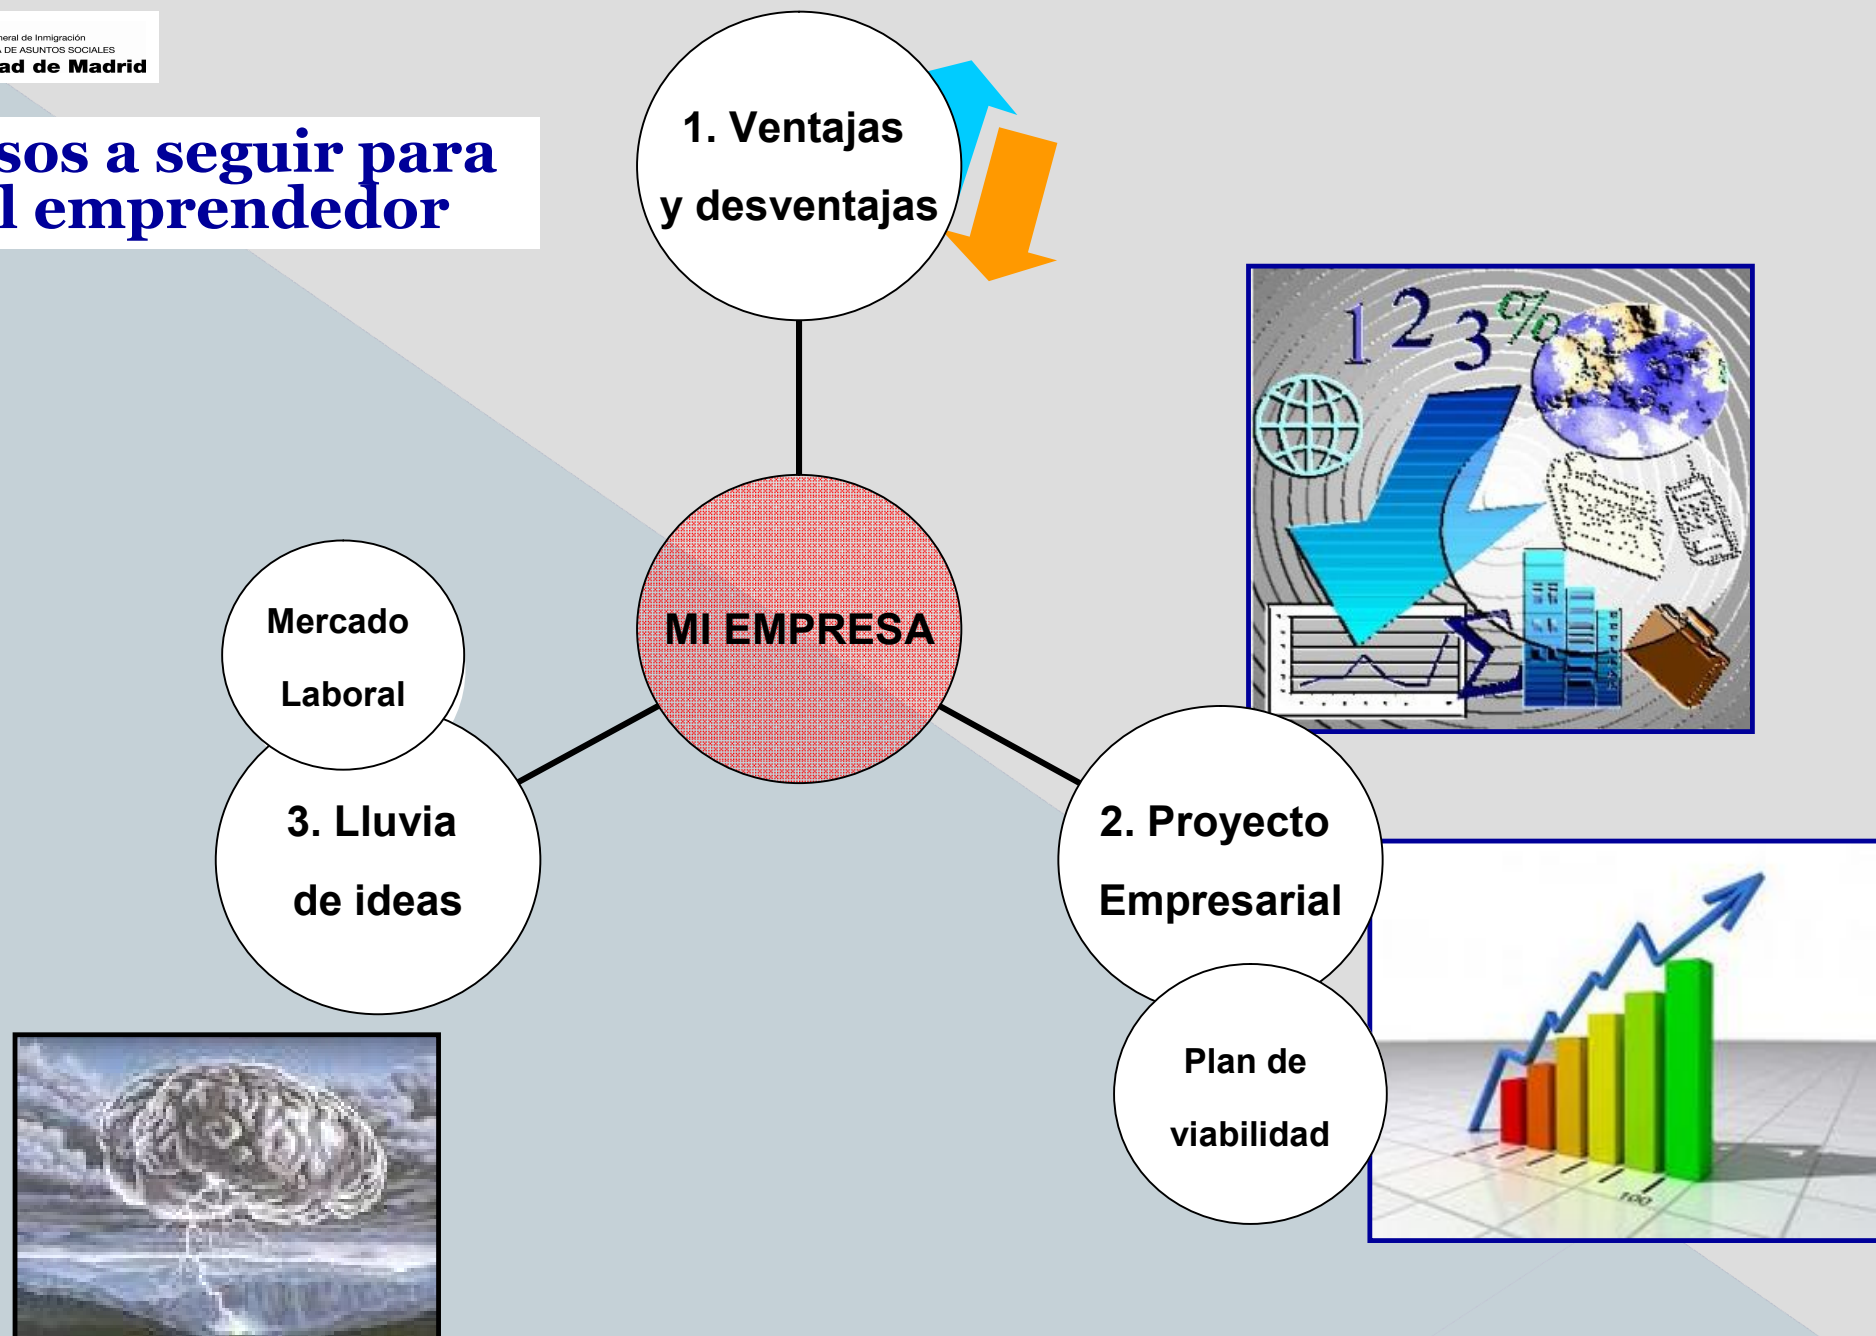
neral de Inmigración
DE ASUNTOS SOCIALES
ad de Madrid

sos a seguir para
l emprendedor

1. Ventajas y desventajas

MI EMPRESA

Mercado Laboral

3. Lluvia de ideas

2. Proyecto Empresarial

Plan de viabilidad

1 2 3 %

100